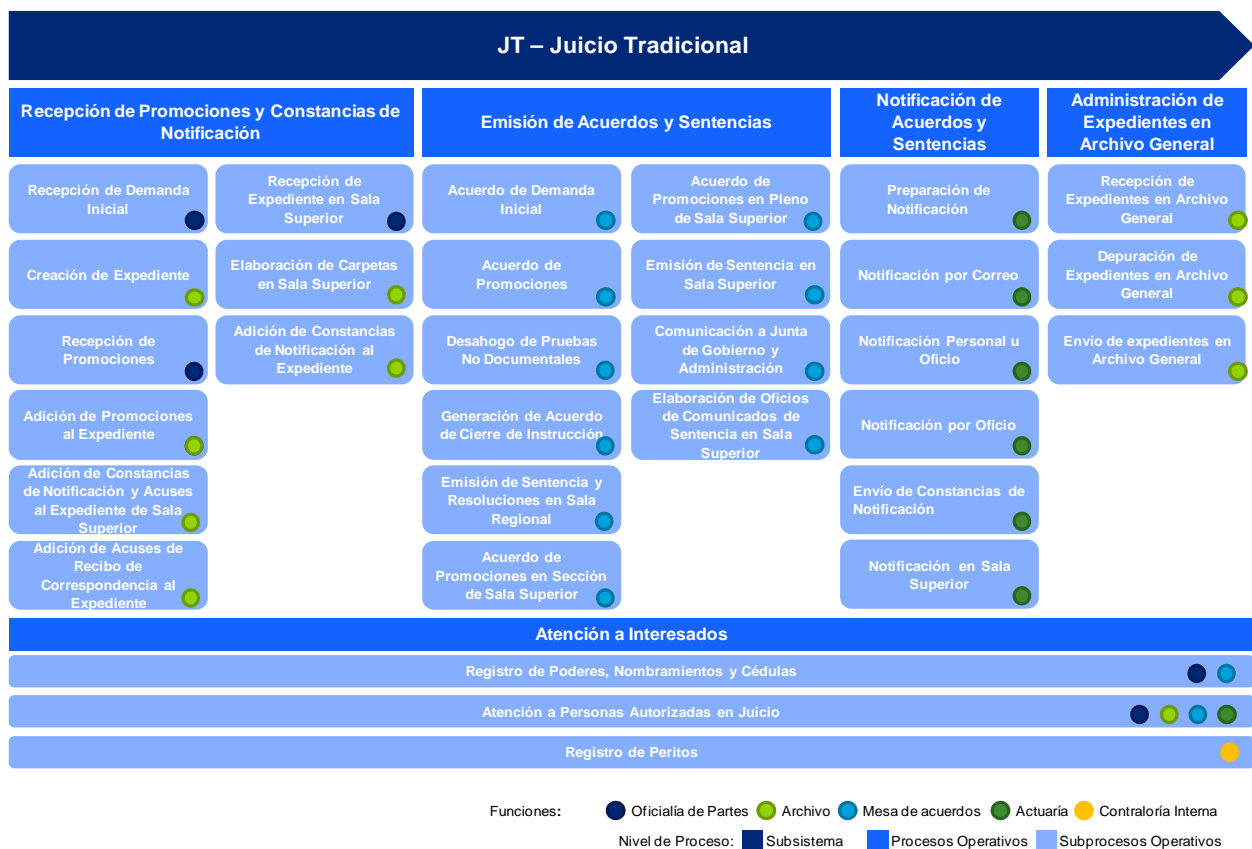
JT – Juicio Tradicional

Recepción de Promociones y Constancias de Notificación

Recepción de Demanda Inicial

Creación de Expediente

Recepción de Promociones

Adición de Promociones al Expediente

Adición de Constancias de Notificación y Acuses al Expediente de Sala Superior

Adición de Acuses de Recibo de Correspondencia al Expediente

Recepción de Expediente en Sala Superior

Elaboración de Carpetas en Sala Superior

Adición de Constancias de Notificación al Expediente

Emisión de Acuerdos y Sentencias

Acuerdo de Demanda Inicial

Acuerdo de Promociones

Desahogo de Pruebas No Documentales

Generación de Acuerdo de Cierre de Instrucción

Emisión de Sentencia y Resoluciones en Sala Regional

Acuerdo de Promociones en Sección de Sala Superior

Acuerdo de Promociones en Pleno de Sala Superior

Emisión de Sentencia en Sala Superior

Comunicación a Junta de Gobierno y Administración

Elaboración de Oficios de Comunicados de Sentencia en Sala Superior

Notificación de Acuerdos y Sentencias

Preparación de Notificación

Notificación por Correo

Notificación Personal u Oficio

Notificación por Oficio

Envío de Constancias de Notificación

Notificación en Sala Superior

Administración de Expedientes en Archivo General

Recepción de Expedientes en Archivo General

Depuración de Expedientes en Archivo General

Envío de expedientes en Archivo General

Atención a Interesados

Registro de Poderes, Nombramientos y Cédulas

Atención a Personas Autorizadas en Juicio

Registro de Peritos

Funciones: Oficialía de Partes Archivo Mesa de acuerdos Actuaría Contraloría Interna

Nivel de Proceso: Subsistema Procesos Operativos Subprocesos Operativos